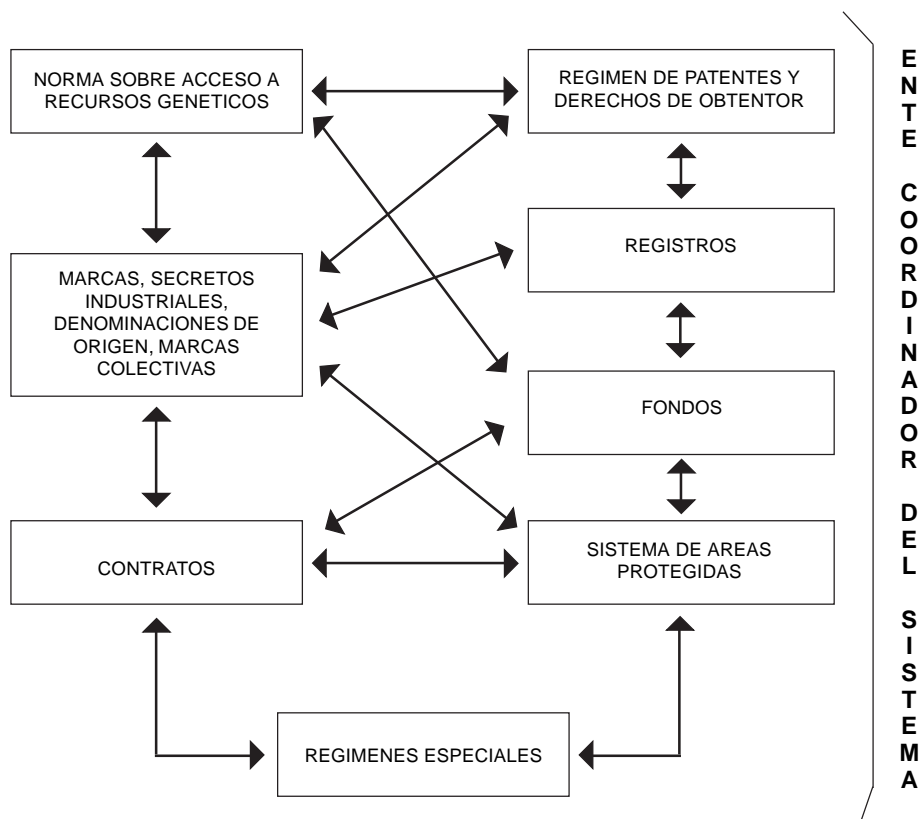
NORMA SOBRE ACCESO A RECURSOS GENETICOS

REGIMEN DE PATENTES Y DERECHOS DE OBTENTOR

MARCAS, SECRETOS INDUSTRIALES, DENOMINACIONES DE ORIGEN, MARCAS COLECTIVAS

REGISTROS

FONDOS

CONTRATOS

SISTEMA DE AREAS PROTEGIDAS

REGIMENES ESPECIALES

ENTE COORDINADOR DEL SISTEMA